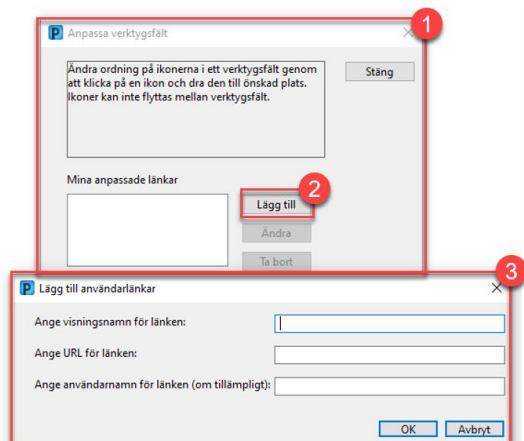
P Anpassa verktygsfält

1

Ändra ordning på ikonerna i ett verktygsfält genom att klicka på en ikon och dra den till önskad plats. Ikoner kan inte flyttas mellan verktygsfält.

Stäng

Mina anpassade länkar

2

Lägg till

Ändra

Ta bort

P Lägg till användarlänkar

3

Ange visningsnamn för länken:

Ange URL för länken:

Ange användarnamn för länken (om tillämpligt):

OK

Avbryt